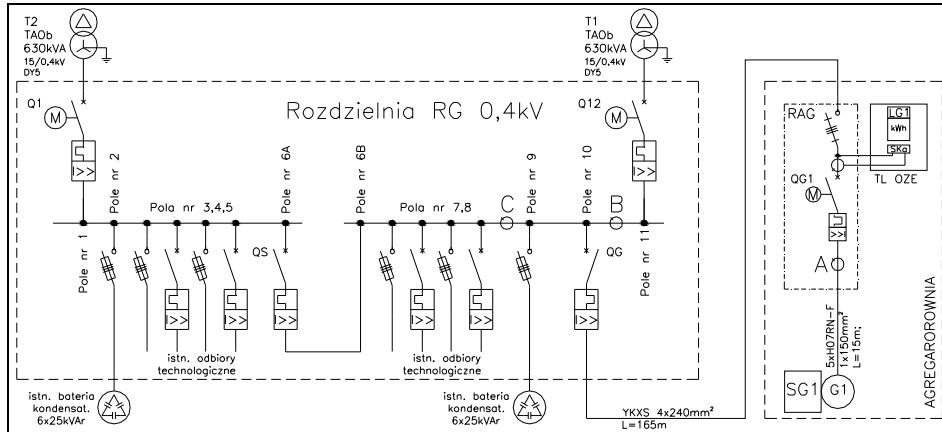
T2
TAOb
630kVA
15/0,4kV
DY5

T1
TAOb
630kVA
15/0,4kV
DY5

Q1
M

Q12

Rozdzielnia RG 0,4kV

Pole nr 2

Pole nr 6A

Pole nr 6B

Pole nr 9

Pole nr 10

Pola nr 3,4,5

Pola nr 7,8

C

B

Pole nr 1

QS

QG

Pole nr 11

istn. odbiory technologiczne

istn. odbiory technologiczne

istn. bateria kondensat. 6x25kVAr

istn. bateria kondensat. 6x25kVAr

YKXS 4x240mm²
L=165m

RAG

LG1
kWh
SKo

TL OZE

QG1
M

A

5xH07RN-F
1x150mm²
L=15m;

SG1

G1

AGREGATOROWNIA